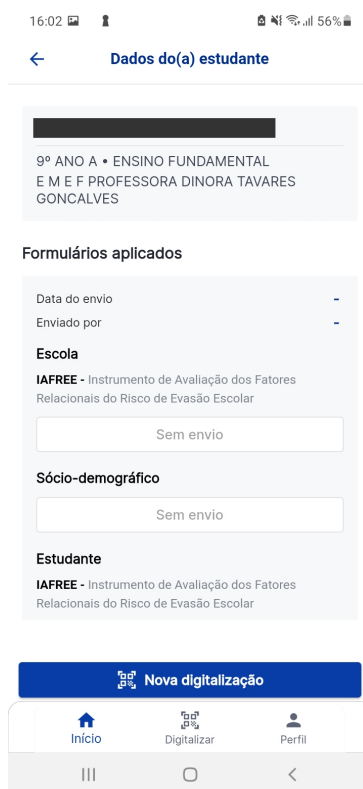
16:02 56%

Dados do(a) estudante

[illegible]

9º ANO A • ENSINO FUNDAMENTAL
E M E F PROFESSORA DINORA TAVARES GONCALVES

Formulários aplicados

Data do envio -
Enviado por -

Escola

IAFREE - Instrumento de Avaliação dos Fatores Relacionais do Risco de Evasão Escolar

Sem envio

Sócio-demográfico

Sem envio

Estudante

IAFREE - Instrumento de Avaliação dos Fatores Relacionais do Risco de Evasão Escolar

Nova digitalização

Início Digitalizar Perfil